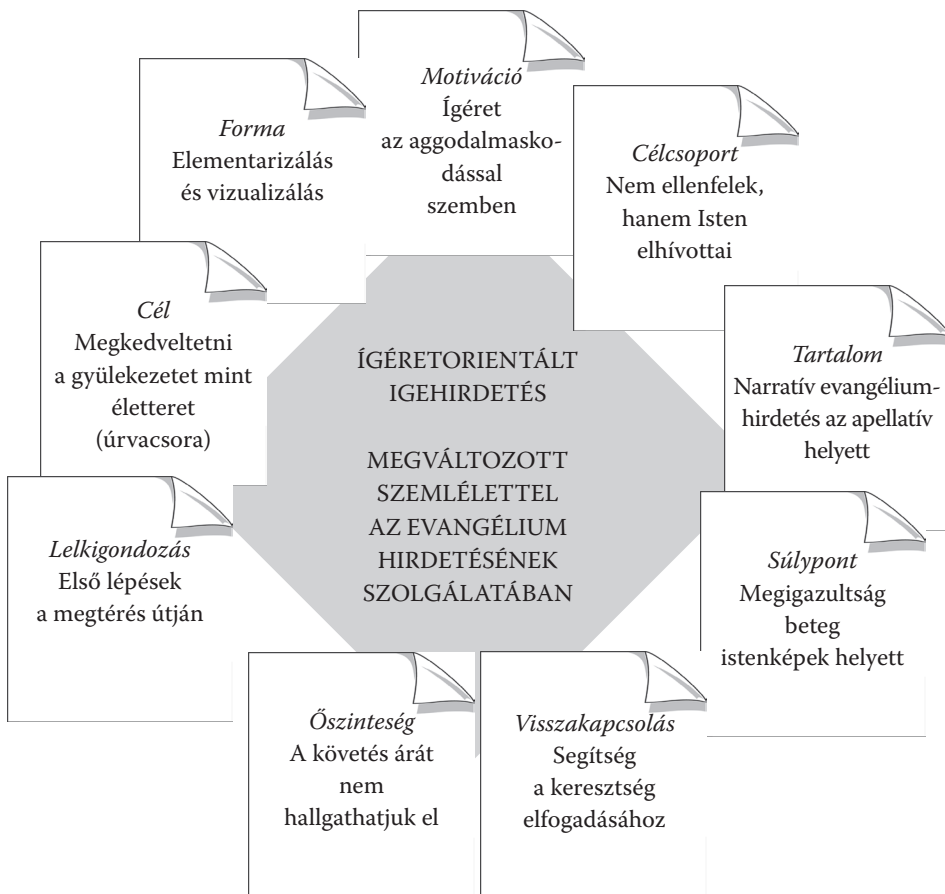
Motiváció
Ígéret az aggodalmaskodással szemben

Forma
Elementarizálás és vizualizálás

Célcsoport
Nem ellenfelek, hanem Isten elhívottai

Cél
Megkedveltetni a gyülekezetet mint életteret (úrvacsora)

ÍGÉRETORIENTÁLT IGEHIRDETÉS

MEGVÁLTOZOTT SZEMLÉLETTEL AZ EVANGÉLIUM HIRDETÉSÉNEK SZOLGÁLATÁBAN

Tartalom
Narratív evangéliumhirdetés az apellatív helyett

Lelkigondozás
Első lépések a megtérés útján

Súlypont
Megigazultság beteg istenképek helyett

Őszinteség
A követés árát nem hallgathatjuk el

Visszakapcsolás
Segítség a keresztség elfogadásához